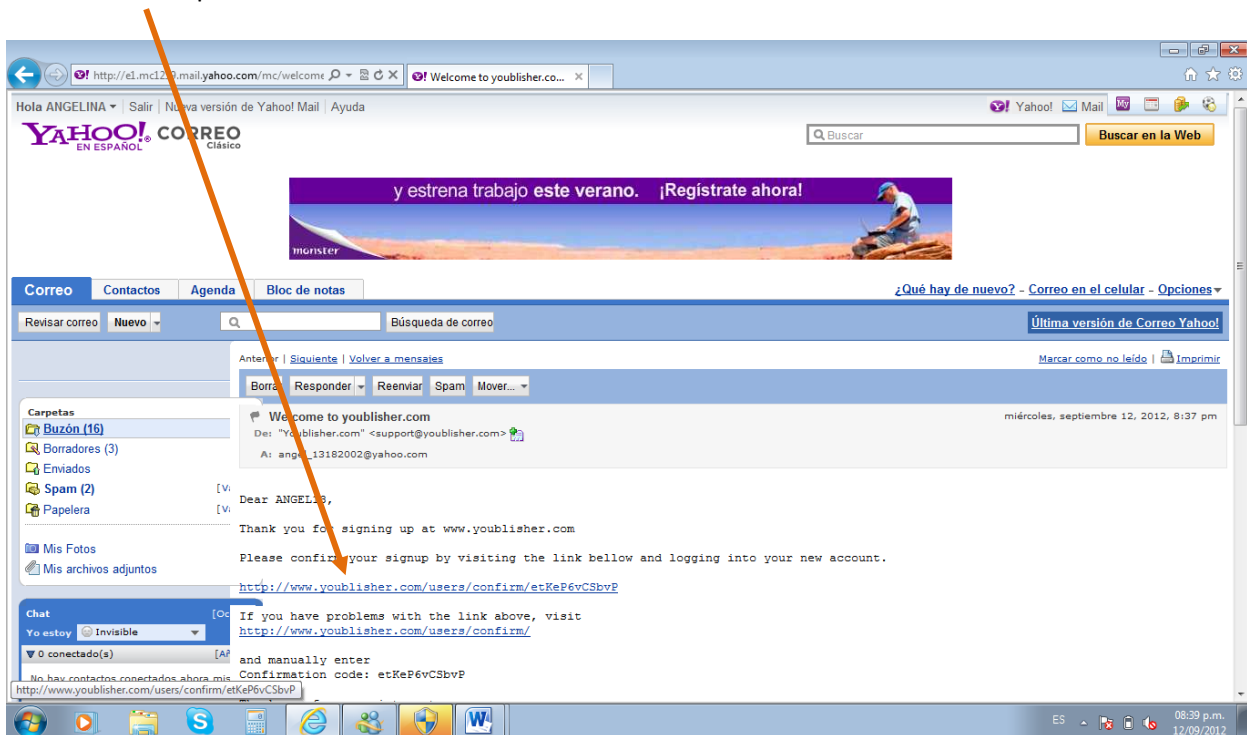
http://e1.mc12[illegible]9.mail.yahoo.com/mc/welcome
Welcome to youblisher.co...

Hola ANGELINA | Salir | Nueva versión de Yahoo! Mail | Ayuda
Yahoo! Mail

YAHOO! EN ESPAÑOL CORREO Clásico

Buscar
Buscar en la Web

y estrena trabajo este verano. ¡Regístrate ahora!
monster

Correo | Contactos | Agenda | Bloc de notas
¿Qué hay de nuevo? - Correo en el celular - Opciones

Revisar correo | Nuevo
Búsqueda de correo
Última versión de Correo Yahoo!

Anterior | Siguiente | Volver a mensajes
Marcar como no leído | Imprimir

Borrar | Responder | Reenviar | Spam | Mover...

Carpetas
Buzón (16)
Borradores (3)
Enviados
Spam (2)
Papelera

Mis Fotos
Mis archivos adjuntos

Chat
Yo estoy Invisible
0 conectado(s)
No hay contactos conectados ahora mis

Welcome to youblisher.com
miércoles, septiembre 12, 2012, 8:37 pm
De: "Youblisher.com" <support@youblisher.com>
A: ange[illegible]_13182002@yahoo.com

Dear ANGEL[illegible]3,

Thank you for signing up at www.youblisher.com

Please confirm your signup by visiting the link bellow and logging into your new account.

http://www.youblisher.com/users/confirm/etKeP6vCSbvP

If you have problems with the link above, visit
http://www.youblisher.com/users/confirm/

and manually enter
Confirmation code: etKeP6vCSbvP

http://www.youblisher.com/users/confirm/etKeP6vCSbvP

ES 08:39 p.m. 12/09/2012